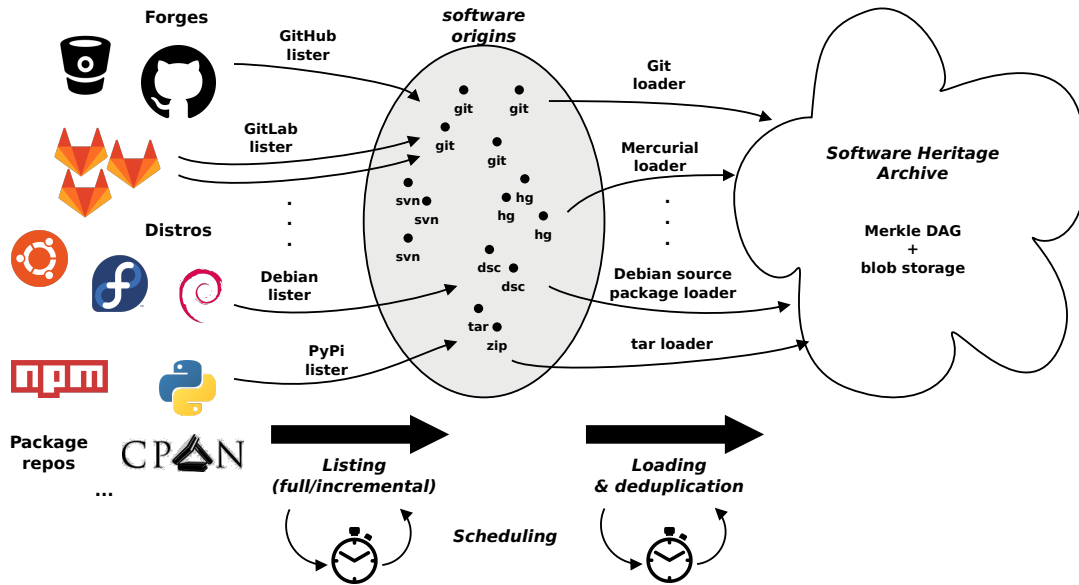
Forges

GitHub lister

GitLab lister

Distros

Debian lister

PyPi lister

npm

Package repos

CPAN

...

software origins

git git git git svn svn svn hg hg hg dsc dsc tar zip

Git loader

Mercurial loader

Debian source package loader

tar loader

Software Heritage Archive

Merkle DAG + blob storage

Listing (full/incremental)

Loading & deduplication

Scheduling